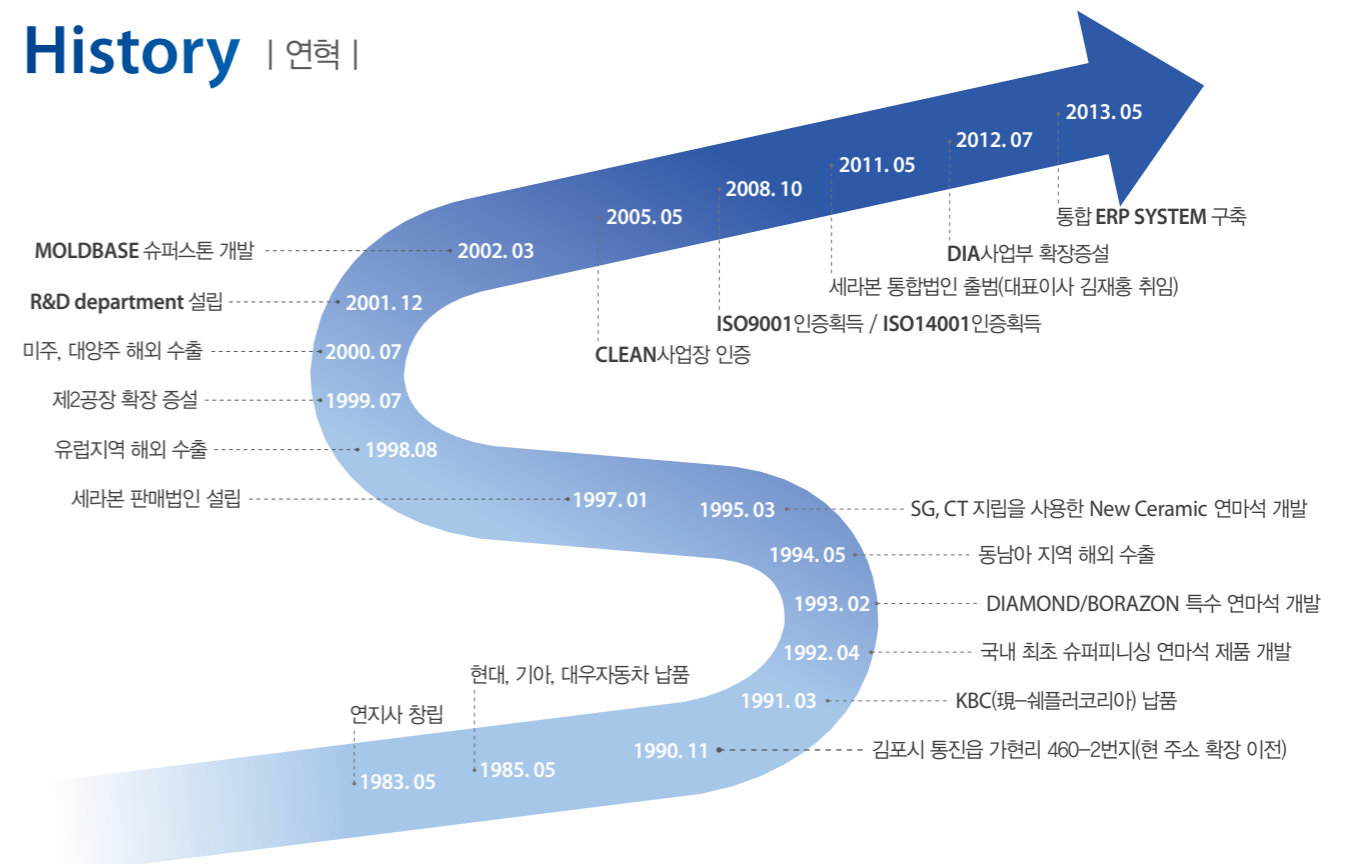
History | 연혁 |

2013. 05
통합 ERP SYSTEM 구축

2012. 07
DIA사업부 확장증설

2011. 05
세라본 통합법인 출범(대표이사 김재홍 취임)

2008. 10
ISO9001인증획득 / ISO14001인증획득

2005. 05
CLEAN사업장 인증

MOLDBASE 슈퍼스톤 개발 2002. 03

R&D department 설립 2001. 12

미주, 대양주 해외 수출 2000. 07

제2공장 확장 증설 1999. 07

유럽지역 해외 수출 1998.08

세라본 판매법인 설립 1997. 01

1995. 03 SG, CT 지립을 사용한 New Ceramic 연마석 개발

1994. 05 동남아 지역 해외 수출

1993. 02 DIAMOND/BORAZON 특수 연마석 개발

1992. 04 국내 최초 슈퍼피니싱 연마석 제품 개발

1991. 03 KBC(現-쉐플러코리아) 납품

1990. 11 김포시 통진읍 가현리 460-2번지(현 주소 확장 이전)

현대, 기아, 대우자동차 납품
1985. 05

연지사 창립
1983. 05